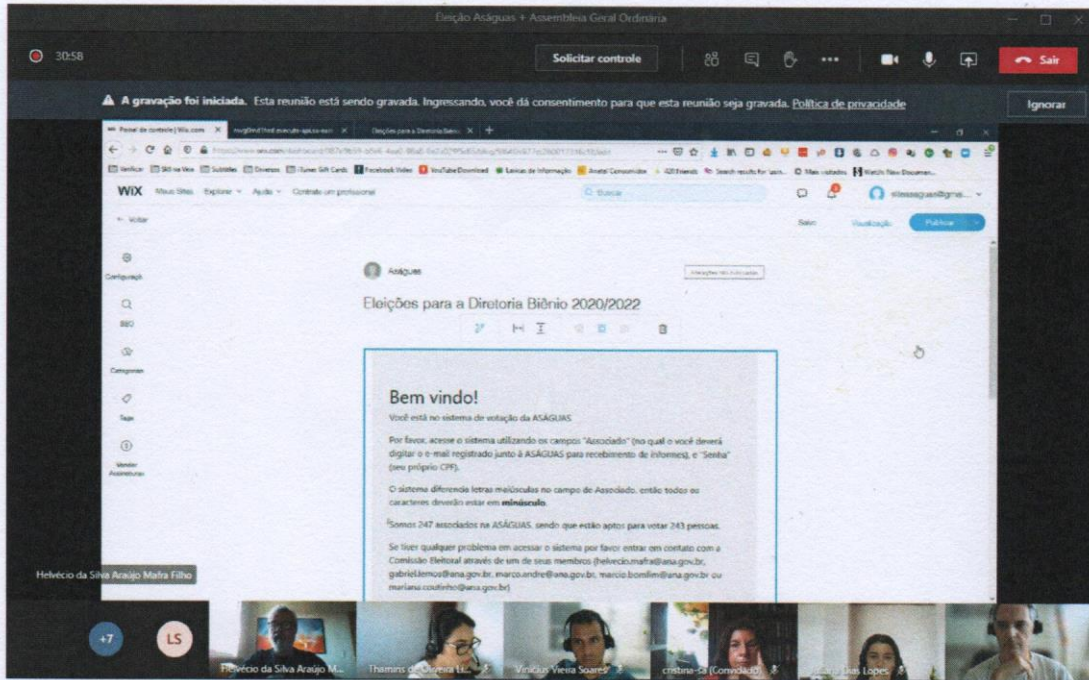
Eleição Aságuas + Assembleia Geral Ordinária

30:58

Solicitar controle

Sair

A gravação foi iniciada. Esta reunião está sendo gravada. Ingressando, você dá consentimento para que esta reunião seja gravada. Política de privacidade

Ignorar

Painel de controle | Wix.com

Eleições para a Diretoria Biênio

WIX Meus Sites Explorar Ajuda Contrate um profissional

Buscar

Salvo Visualização Publicar

← Voltar

Configuraçõ

SEO

Categorias

Tags

Vender Assinaturas

Aságuas

Eleições para a Diretoria Biênio 2020/2022

Bem vindo!

Você está no sistema de votação da ASÁGUAS

Por favor, acesse o sistema utilizando os campos "Associado" (no qual o você deverá digitar o e-mail registrado junto à ASÁGUAS para recebimento de informes), e "Senha" (seu próprio CPF).

O sistema diferencia letras maiúsculas no campo de Associado, então todos os caracteres deverão estar em minúsculo.

Somos 247 associados na ASÁGUAS, sendo que estão aptos para votar 243 pessoas.

Se tiver qualquer problema em acessar o sistema por favor entrar em contato com a Comissão Eleitoral através de um de seus membros (helvecio.mafra@ana.gov.br, gabriel.lemos@ana.gov.br, marco.andre@ana.gov.br, marcio.bomfim@ana.gov.br ou mariana.coutinho@ana.gov.br)

Helvécio da Silva Araújo Mafra Filho

+7

LS

Helvécio da Silva Araújo M...

Thamiris de Oliveira Li...

Vinicius Vieira Soares

cristina-ca (Convidado)

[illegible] Dias Lopes